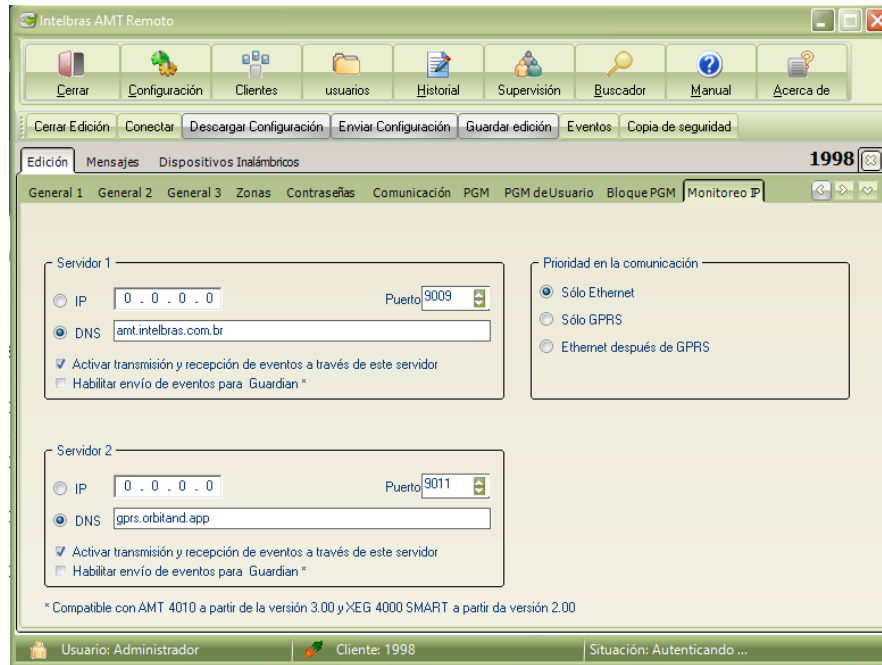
Intelbras AMT Remoto

Cerrar | Configuración | Clientes | usuarios | Historial | Supervisión | Buscador | Manual | Acerca de

Cerrar Edición | Conectar | Descargar Configuración | Enviar Configuración | Guardar edición | Eventos | Copia de seguridad

Edición | Mensajes | Dispositivos Inalámbricos

1998

General 1 | General 2 | General 3 | Zonas | Contraseñas | Comunicación | PGM | PGM deUsuario | Bloque PGM | Monitoreo IP

Servidor 1
IP 0 . 0 . 0 . 0
Puerto 9009
DNS amt.intelbras.com.br
Activar transmisión y recepción de eventos a través de este servidor
Habilitar envío de eventos para Guardian *

Prioridad en la comunicación
Sólo Ethernet
Sólo GPRS
Ethernet después de GPRS

Servidor 2
IP 0 . 0 . 0 . 0
Puerto 9011
DNS gprs.orbitand.app
Activar transmisión y recepción de eventos a través de este servidor
Habilitar envío de eventos para Guardian *

* Compatible con AMT 4010 a partir de la versión 3.00 y XEG 4000 SMART a partir da versión 2.00

Usuario: Administrador | Cliente: 1998 | Situación: Autenticando ...